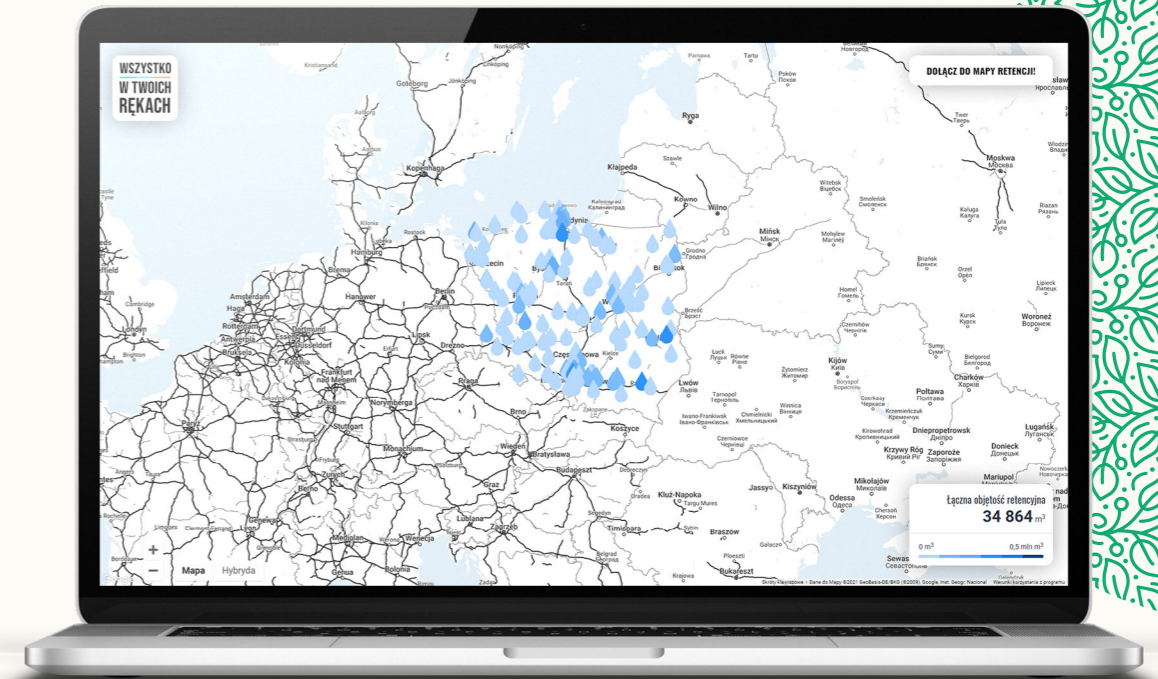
WSZYSTKO W TWOICH RĘKACH

DOŁĄCZ DO MAPY RETENCJI!

Norrköping
Göteborg
Jönköping
Kopenhaga
Ryga
Kłajpeda
Kowno
Wilno
Mińsk
Минск
Moskwa
Москва
Twer
Тверь
Psków
Псков
Smoleńsk
Смоленск
Kaługa
Калуга
Tuła
Тула
Riazań
Рязань
Witebsk
Віцебск
Mohylew
Магілёў
Grodno
Гродна
Gdynia
Szczecin
Bydgoszcz
Białystok
Warszawa
Hamburg
Brema
Hanower
Berlin
Amsterdam
Haga
Rotterdam
Antwerpia
Bruksela
Düsseldorf
Dortmund
Lipsk
Drezno
Frankfurt nad Menem
Praga
Norymberga
Stuttgart
Paryż
Brno
Monachium
Wiedeń
Bratysława
Zurych
Graz
Budapeszt
Lublana
Zagrzeb
Mediolan
Wenecja
Genua
Bolonia
Lyon
Genewa
Londyn
Cambridge
Brighton
Częstochowa
Kielce
Koszyce
Brześć
Брэст
Łuck
Луцьк
Równe
Рівне
Lwów
Львів
Tarnopol
Тернопіль
Iwano-Frankiwsk
Івано-Франківськ
Chmielnicki
Хмельницький
Czerniowce
Чернівці
Winnica
Вінниця
Żytomierz
Житомир
Kijów
Київ
Homel
Гомель
Czernihów
Чернігів
Briańsk
Брянск
Orzeł
Орёл
Kursk
Курск
Sumy
Суми
Biełgorod
Белгород
Charków
Харків
Woroneż
Воронеж
Lipieck
Липецк
Połtawa
Полтава
Krzemieńczuk
Кременчук
Dniepropetrowsk
Дніпро
Kirowohrad
Кропивницький
Krzywy Róg
Кривий Ріг
Zaporoże
Запоріжжя
Donieck
Донецьк
Ługańsk
Луганськ
Mariupol
Mikołajów
Миколаїв
Odessa
Одеса
Chersoń
Херсон
Kiszyniów
Jassy
Kluż-Napoka
Targu Mures
Braszów
Ploeszti
Bukareszt
Timisoara
Belgrad
Debreczyn
Sewastopol
Севастополь
Mapa
Hybryda
Łączna objętość retencyjna
34 864 $m^3$
0 $m^3$
0,5 mln $m^3$
Skróty klawiszowe | Dane do Mapy ©2021 GeoBasis-DE/BKG (©2009), Google, Inst. Geogr. Nacional | Warunki korzystania z programu